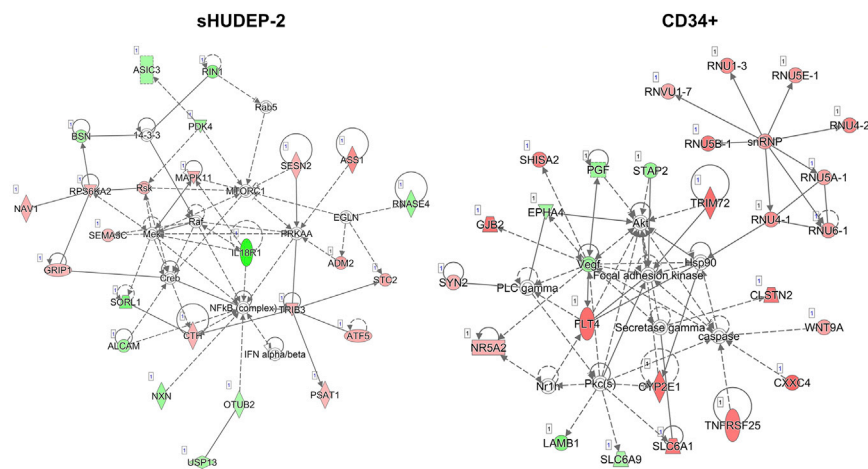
sHUDEP-2

CD34+

1
ASIC3
1
RIN1
Rab5
1
BSN
14-3-3
1
PDK4
1
SESN2
1
ASS1
1
MAPK11
1
RPS6KA2
Rsk
MTORC1
1
NAV1
Raf
EGLN
1
RNASE4
1
SEMA3C
Mek
PRKAA
1
IL18R1
1
ADM2
1
GRIP1
Creb
1
STC2
1
SORL1
NFkB (complex)
1
TRIB3
1
CTH
1
ATF5
1
ALCAM
IFN alpha/beta
1
NXN
1
OTUB2
1
PSAT1
1
USP13

1
RNU1-3
1
RNU5E-1
1
RNVU1-7
1
RNU4-2
1
RNU5B-1
snRNP
1
SHISA2
1
PGF
1
STAP2
1
RNU5A-1
1
TRIM72
Akt
1
GJB2
1
EPHA4
1
RNU4-1
1
RNU6-1
Hsp90
Vegf
Focal adhesion kinase
1
SYN2
PLC gamma
1
CLSTN2
1
FLT4
Secretase gamma
1
WNT9A
caspase
1
NR5A2
Nr1h
Pkc(s)
1
CYP2E1
1
CXXC4
1
TNFRSF25
1
LAMB1
1
SLC6A1
1
SLC6A9